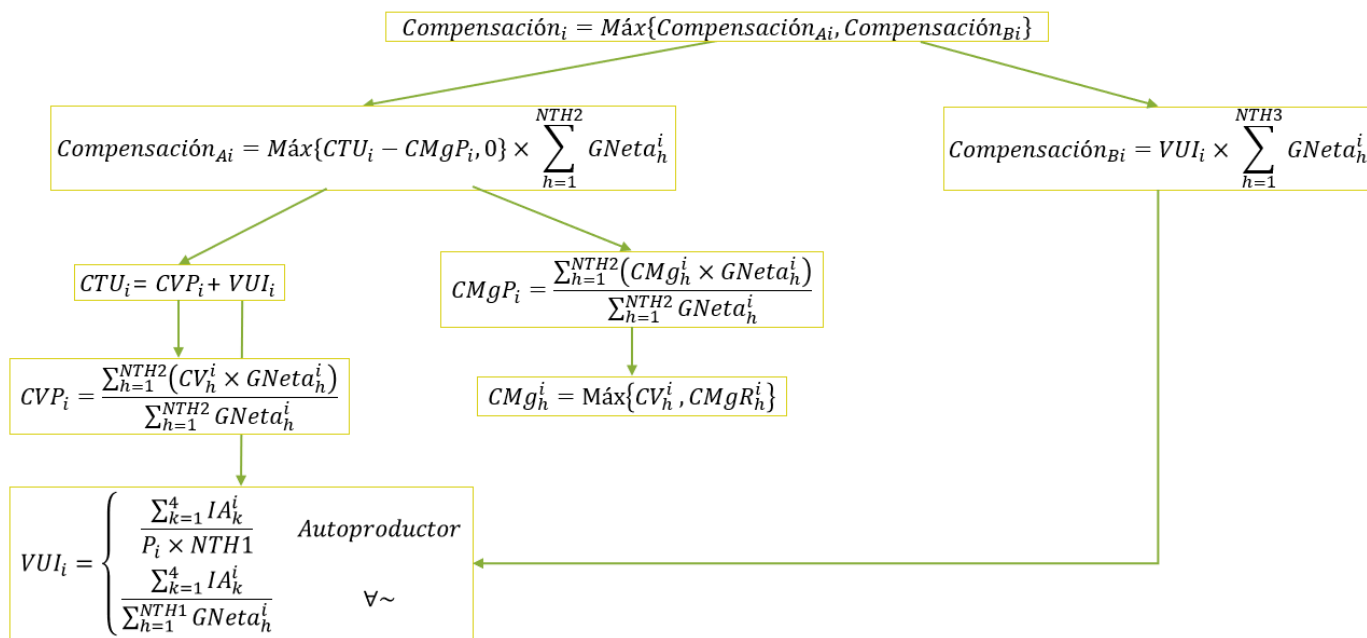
$Compensación_i = \text{Máx}\{Compensación_{Ai}, Compensación_{Bi}\}$

$Compensación_{Ai} = \text{Máx}\{CTU_i - CMgP_i, 0\} \times \sum_{h=1}^{NTH2} GNeta_h^i$

$Compensación_{Bi} = VUI_i \times \sum_{h=1}^{NTH3} GNeta_h^i$

$CTU_i = CVP_i + VUI_i$

$CMgP_i = \frac{\sum_{h=1}^{NTH2}(CMg_h^i \times GNeta_h^i)}{\sum_{h=1}^{NTH2} GNeta_h^i}$

$CVP_i = \frac{\sum_{h=1}^{NTH2}(CV_h^i \times GNeta_h^i)}{\sum_{h=1}^{NTH2} GNeta_h^i}$

$CMg_h^i = \text{Máx}\{CV_h^i, CMgR_h^i\}$

$VUI_i = \begin{cases} \frac{\sum_{k=1}^{4} IA_k^i}{P_i \times NTH1} & Autoproductor \\ \frac{\sum_{k=1}^{4} IA_k^i}{\sum_{h=1}^{NTH1} GNeta_h^i} & \forall\sim \end{cases}$